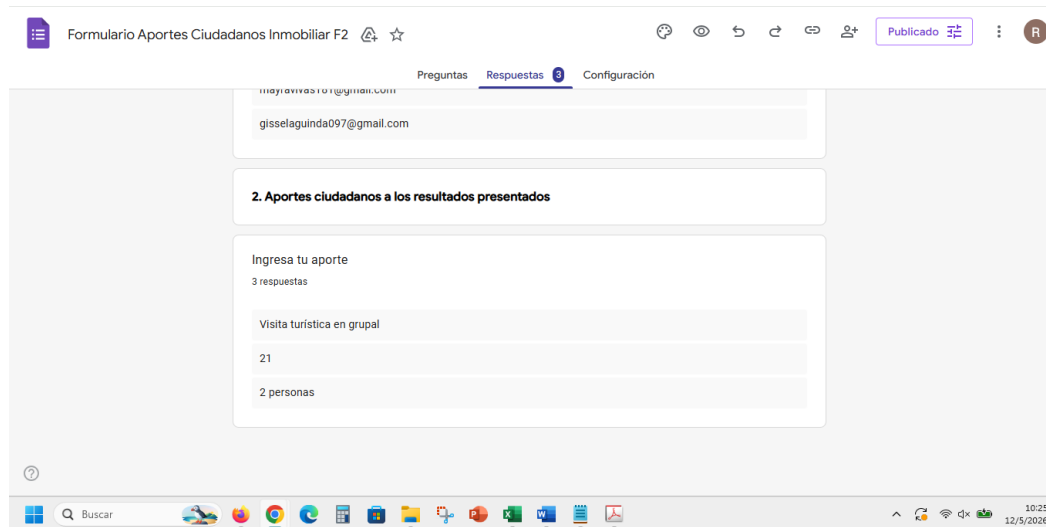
Formulario Aportes Ciudadanos Inmobiliar F2

Publicado

R

Preguntas Respuestas 3 Configuración

mayravivas181@gmail.com

gisselaguinda097@gmail.com

2. Aportes ciudadanos a los resultados presentados

Ingresa tu aporte

3 respuestas

Visita turística en grupal

21

2 personas

?

Buscar

10:25
12/5/2026